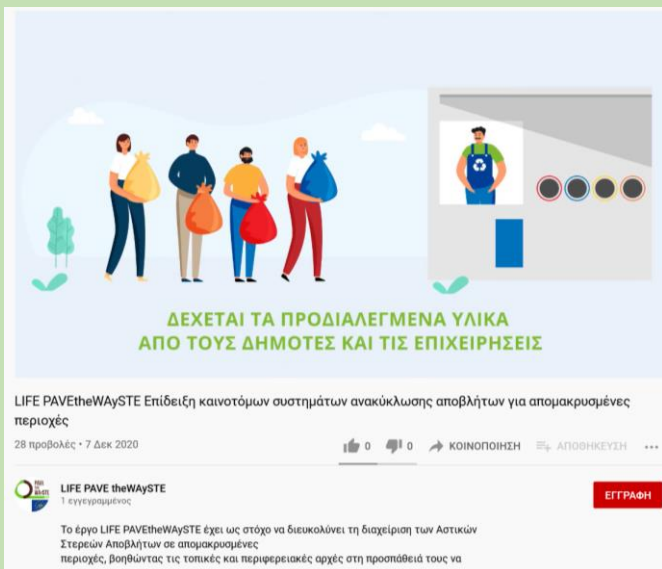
ΔΕΧΕΤΑΙ ΤΑ ΠΡΟΔΙΑΛΕΓΜΕΝΑ ΥΛΙΚΑ
ΑΠΟ ΤΟΥΣ ΔΗΜΟΤΕΣ ΚΑΙ ΤΙΣ ΕΠΙΧΕΙΡΗΣΕΙΣ

LIFE PAVEtheWAySTE Επίδειξη καινοτόμων συστημάτων ανακύκλωσης αποβλήτων για απομακρυσμένες περιοχές

28 προβολές • 7 Δεκ 2020

0 0 ΚΟΙΝΟΠΟΙΗΣΗ ΑΠΟΘΗΚΕΥΣΗ ...

LIFE PAVE theWAySTE
1 εγγεγραμμένος

ΕΓΓΡΑΦΗ

Το έργο LIFE PAVEtheWAySTE έχει ως στόχο να διευκολύνει τη διαχείριση των Αστικών Στερεών Αποβλήτων σε απομακρυσμένες περιοχές, βοηθώντας τις τοπικές και περιφερειακές αρχές στη προσπάθειά τους να